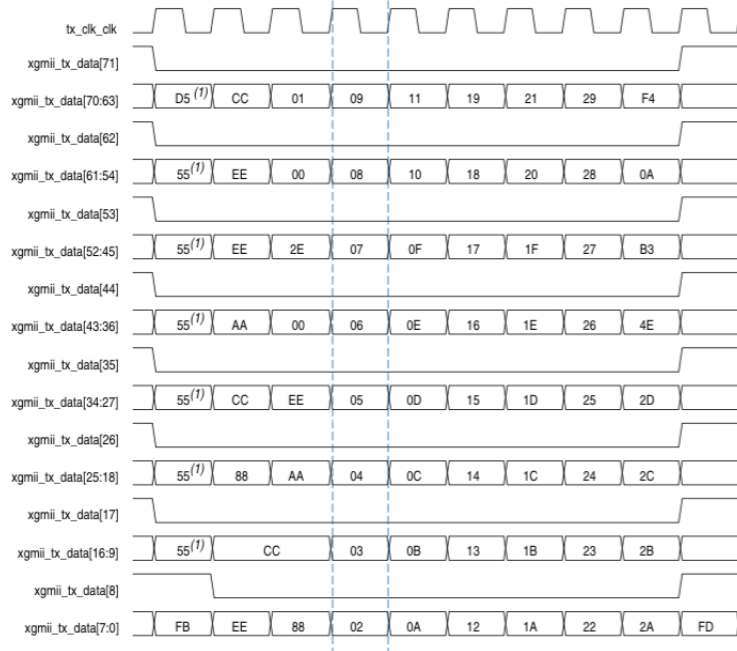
tx_clk_clk

xgmii_tx_data[71]

xgmii_tx_data[70:63] D5$^{(1)}$ CC 01 09 11 19 21 29 F4

xgmii_tx_data[62]

xgmii_tx_data[61:54] 55$^{(1)}$ EE 00 08 10 18 20 28 0A

xgmii_tx_data[53]

xgmii_tx_data[52:45] 55$^{(1)}$ EE 2E 07 0F 17 1F 27 B3

xgmii_tx_data[44]

xgmii_tx_data[43:36] 55$^{(1)}$ AA 00 06 0E 16 1E 26 4E

xgmii_tx_data[35]

xgmii_tx_data[34:27] 55$^{(1)}$ CC EE 05 0D 15 1D 25 2D

xgmii_tx_data[26]

xgmii_tx_data[25:18] 55$^{(1)}$ 88 AA 04 0C 14 1C 24 2C

xgmii_tx_data[17]

xgmii_tx_data[16:9] 55$^{(1)}$ CC 03 0B 13 1B 23 2B

xgmii_tx_data[8]

xgmii_tx_data[7:0] FB EE 88 02 0A 12 1A 22 2A FD